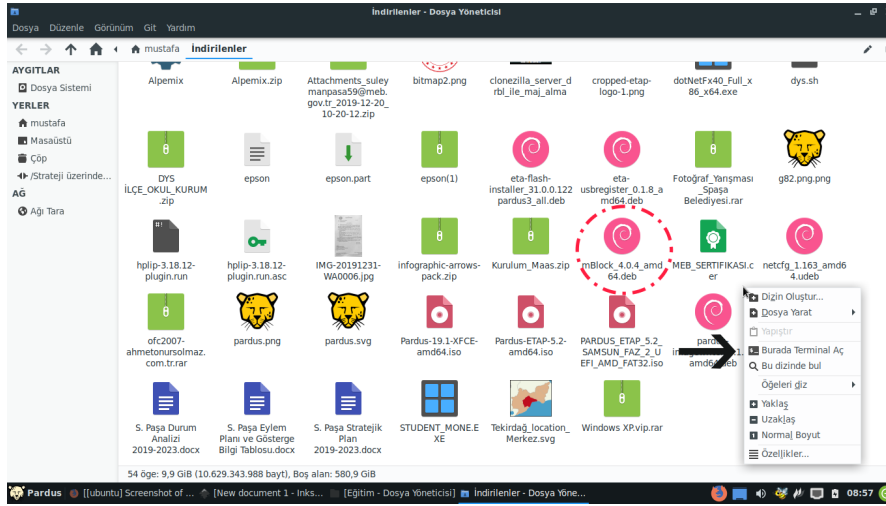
İndirilenler - Dosya Yöneticisi

Dosya Düzenle Görünüm Git Yardım

mustafa İndirilenler

AYGITLAR
Dosya Sistemi
YERLER
mustafa
Masaüstü
Çöp
/Strateji üzerinde...
AĞ
Ağı Tara

Alpemix
Alpemix.zip
Attachments_suleymanpasa59@meb.gov.tr_2019-12-20_10-20-12.zip
bitmap2.png
clonezilla_server_drbl_ile_maj_alma
cropped-etap-logo-1.png
dotNetFx40_Full_x86_x64.exe
dys.sh

DYS İLÇE_OKUL_KURUM.zip
epson
epson.part
epson(1)
eta-flash-installer_31.0.0.122pardus3_all.deb
eta-usbregister_0.1.8_amd64.deb
Fotoğraf_Yarışması_Şpaşa Belediyesi.rar
g82.png.png

hplip-3.18.12-plugin.run
hplip-3.18.12-plugin.run.asc
IMG-20191231-WA0006.jpg
infographic-arrows-pack.zip
Kurulum_Maas.zip
mBlock_4.0.4_amd64.deb
MEB_SERTIFIKASI.cer
netcfg_1.163_amd64.udeb

ofc2007-ahmetonursolmaz.com.tr.rar
pardus.png
pardus.svg
Pardus-19.1-XFCE-amd64.iso
Pardus-ETAP-5.2-amd64.iso
PARDUS_ETAP_5.2_SAMSUN_FAZ_2_UEFI_AMD_FAT32.iso
pard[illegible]
in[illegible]
amd6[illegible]deb

S. Paşa Durum Analizi 2019-2023.docx
S. Paşa Eylem Planı ve Gösterge Bilgi Tablosu.docx
S. Paşa Stratejik Plan 2019-2023.docx
STUDENT_MONE.EXE
Tekirdağ_location_Merkez.svg
Windows XP.vip.rar

Dizin Oluştur...
Dosya Yarat
Yapıştır
Burada Terminal Aç
Bu dizinde bul
Öğeleri diz
Yaklaş
Uzaklaş
Normal Boyut
Özellikler...

54 öge: 9,9 GiB (10.629.343.988 bayt), Boş alan: 580,9 GiB

Pardus [[ubuntu] Screenshot of ... [New document 1 - Inks... [Eğitim - Dosya Yöneticisi] İndirilenler - Dosya Yöne... 08:57